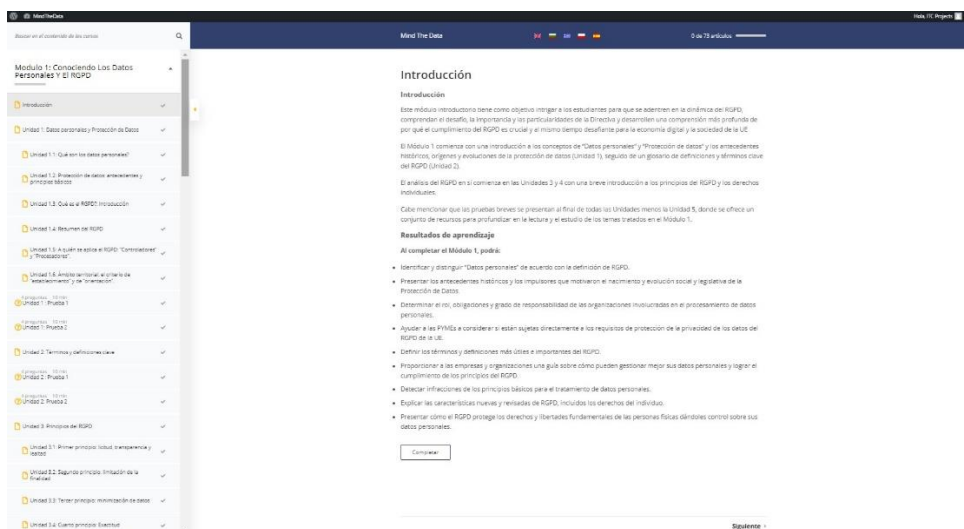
MindTheData

Hola, ITC Projects

Buscar en el contenido de los cursos

Modulo 1: Conociendo Los Datos Personales Y El RGPD

Introducción

Unidad 1: Datos personales y Protección de Datos

Unidad 1.1: Qué son los datos personales?

Unidad 1.2: Protección de datos: antecedentes y principios básicos

Unidad 1.3: Qué es el RGPD? Introducción

Unidad 1.4: Resumen del RGPD

Unidad 1.5: A quién se aplica el RGPD: "Controladores" y "Procesadores"

Unidad 1.6: Ámbito territorial: el criterio de "establecimiento" y de "orientación"

Unidad 1: Prueba 1

Unidad 1: Prueba 2

Unidad 2: Términos y definiciones clave

Unidad 2: Prueba 1

Unidad 2: Prueba 2

Unidad 3: Principios del RGPD

Unidad 3.1: Primer principio: licitud, transparencia y lealtad

Unidad 3.2: Segundo principio: limitación de la finalidad

Unidad 3.3: Tercer principio: minimización de datos

Unidad 3.4: Cuarto principio: Exactitud

Mind The Data

0 de 75 artículos

Introducción

Introducción

Este módulo introductorio tiene como objetivo intrigar a los estudiantes para que se adentren en la dinámica del RGPD, comprendan el desafío, la importancia y las particularidades de la Directiva y desarrollen una comprensión más profunda de por qué el cumplimiento del RGPD es crucial y al mismo tiempo desafiante para la economía digital y la sociedad de la UE.

El Módulo 1 comienza con una introducción a los conceptos de "Datos personales" y "Protección de datos" y los antecedentes históricos, orígenes y evoluciones de la protección de datos (Unidad 1), seguido de un glosario de definiciones y términos clave del RGPD (Unidad 2).

El análisis del RGPD en sí comienza en las Unidades 3 y 4 con una breve introducción a los principios del RGPD y los derechos individuales.

Cabe mencionar que las pruebas breves se presentan al final de todas las Unidades menos la Unidad 5, donde se ofrece un conjunto de recursos para profundizar en la lectura y el estudio de los temas tratados en el Módulo 1.

Resultados de aprendizaje

Al completar el Módulo 1, podrá:

- Identificar y distinguir "Datos personales" de acuerdo con la definición de RGPD.
- Presentar los antecedentes históricos y los impulsores que motivaron el nacimiento y evolución social y legislativa de la Protección de Datos.
- Determinar el rol, obligaciones y grado de responsabilidad de las organizaciones involucradas en el procesamiento de datos personales.
- Ayudar a las PYMEs a considerar si están sujetas directamente a los requisitos de protección de la privacidad de los datos del RGPD de la UE.
- Definir los términos y definiciones más útiles e importantes del RGPD.
- Proporcionar a las empresas y organizaciones una guía sobre cómo pueden gestionar mejor sus datos personales y lograr el cumplimiento de los principios del RGPD.
- Detectar infracciones de los principios básicos para el tratamiento de datos personales.
- Explicar las características nuevas y revisadas de RGPD, incluidos los derechos del individuo.
- Presentar cómo el RGPD protege los derechos y libertades fundamentales de las personas físicas dándoles control sobre sus datos personales.

Completar

Siguiente